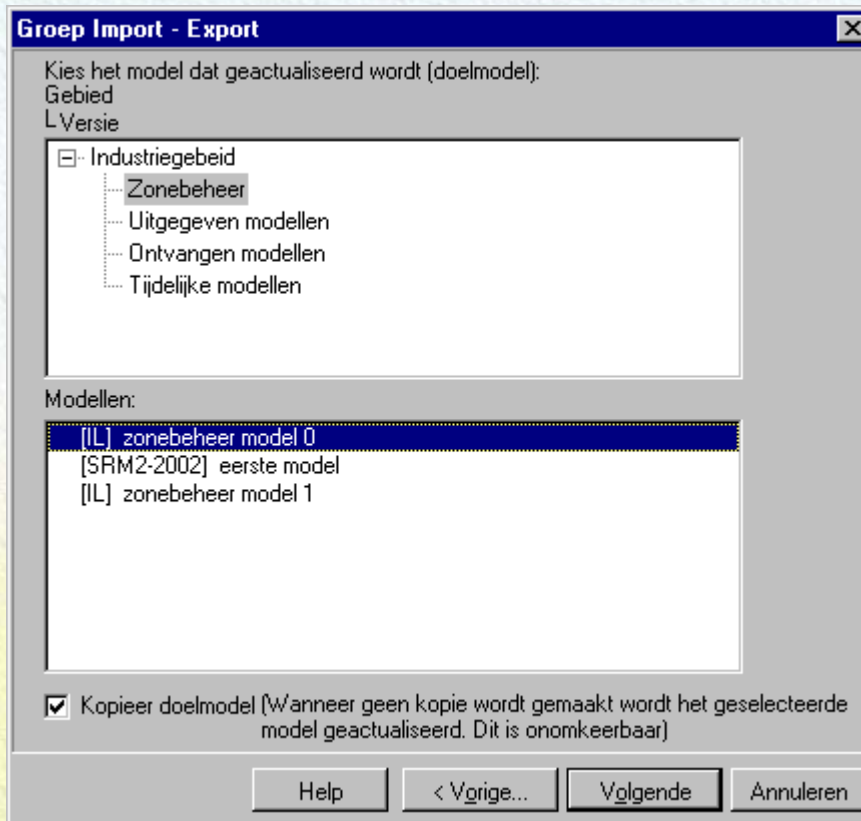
Groep Import - Export

Kies het model dat geactualiseerd wordt (doelmodel):
Gebied
└Versie

⊟ Industriegebeid
Zonebeheer
Uitgegeven modellen
Ontvangen modellen
Tijdelijke modellen

Modellen:
[IL] zonebeheer model 0
[SRM2-2002] eerste model
[IL] zonebeheer model 1

☑ Kopieer doelmodel (Wanneer geen kopie wordt gemaakt wordt het geselecteerde model geactualiseerd. Dit is onomkeerbaar)

Help
< Vorige...
Volgende
Annuleren